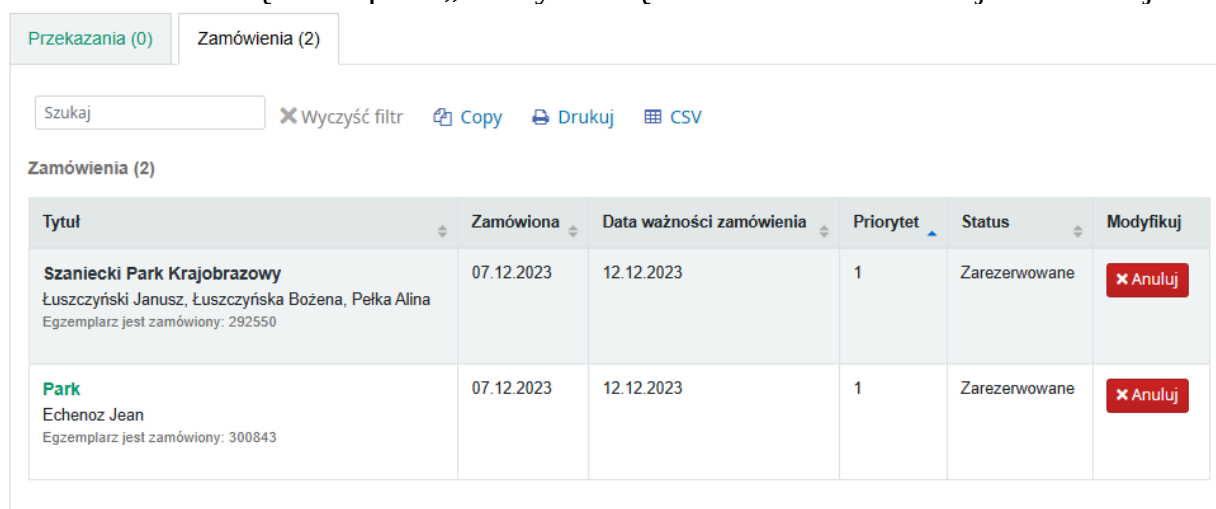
Przekazania (0)

Zamówienia (2)

Szukaj

✖ Wyczyść filtr

Copy

Drukuj

CSV

Zamówienia (2)

| Tytuł | Zamówiona | Data ważności zamówienia | Priorytet | Status | Modyfikuj |
|---|---|---|---|---|---|
| Szaniecki Park Krajobrazowy Łuszczyński Janusz, Łuszczyńska Bożena, Pełka Alina Egzemplarz jest zamówiony: 292550 | 07.12.2023 | 12.12.2023 | 1 | Zarezerwowane | ✖ Anuluj |
| Park Echenoz Jean Egzemplarz jest zamówiony: 300843 | 07.12.2023 | 12.12.2023 | 1 | Zarezerwowane | ✖ Anuluj |